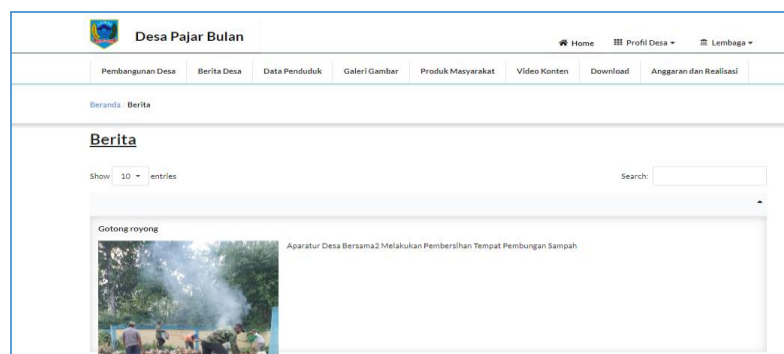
Desa Pajar Bulan

Home Profil Desa ▾ Lembaga ▾

Pembangunan Desa Berita Desa Data Penduduk Galeri Gambar Produk Masyarakat Video Konten Download Anggaran dan Realisasi

Beranda / Berita

Berita

Show 10 ▾ entries

Search:

Gotong royong

Aparatur Desa Bersama2 Melakukan Pembersihan Tempat Pembungan Sampah